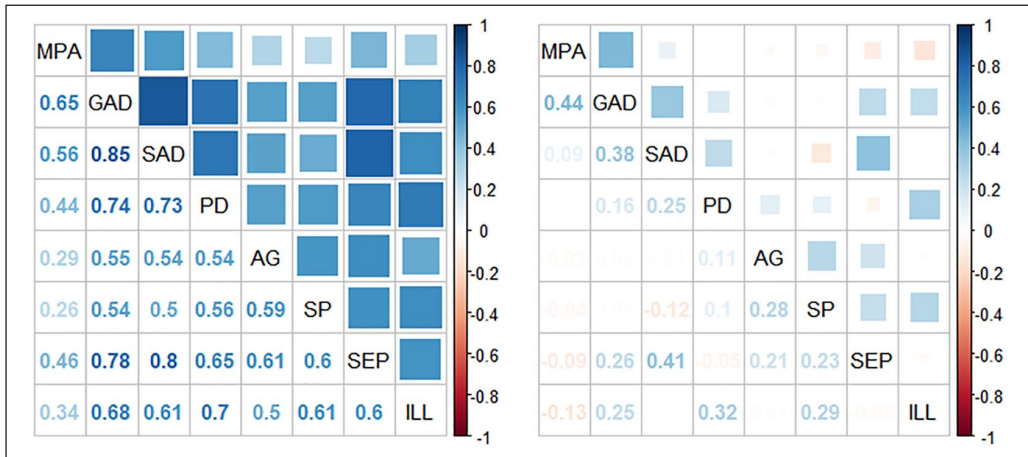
| MPA | | | | | | | |
|---|---|---|---|---|---|---|---|
| 0.65 | GAD | | | | | | |
| 0.56 | 0.85 | SAD | | | | | |
| 0.44 | 0.74 | 0.73 | PD | | | | |
| 0.29 | 0.55 | 0.54 | 0.54 | AG | | | |
| 0.26 | 0.54 | 0.5 | 0.56 | 0.59 | SP | | |
| 0.46 | 0.78 | 0.8 | 0.65 | 0.61 | 0.6 | SEP | |
| 0.34 | 0.68 | 0.61 | 0.7 | 0.5 | 0.61 | 0.6 | ILL |

1
0.8
0.6
0.4
0.2
0
-0.2
-0.4
-0.6
-0.8
-1

| MPA | | | | | | | |
|---|---|---|---|---|---|---|---|
| 0.44 | GAD | | | | | | |
| 0.09 | 0.38 | SAD | | | | | |
| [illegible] | 0.16 | 0.25 | PD | | | | |
| -0.02 | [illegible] | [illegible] | 0.11 | AG | | | |
| -0.04 | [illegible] | -0.12 | 0.1 | 0.28 | SP | | |
| -0.09 | 0.26 | 0.41 | -0.05 | 0.21 | 0.23 | SEP | |
| -0.13 | 0.25 | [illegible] | 0.32 | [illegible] | 0.29 | -0.02 | ILL |

1
0.8
0.6
0.4
0.2
0
-0.2
-0.4
-0.6
-0.8
-1